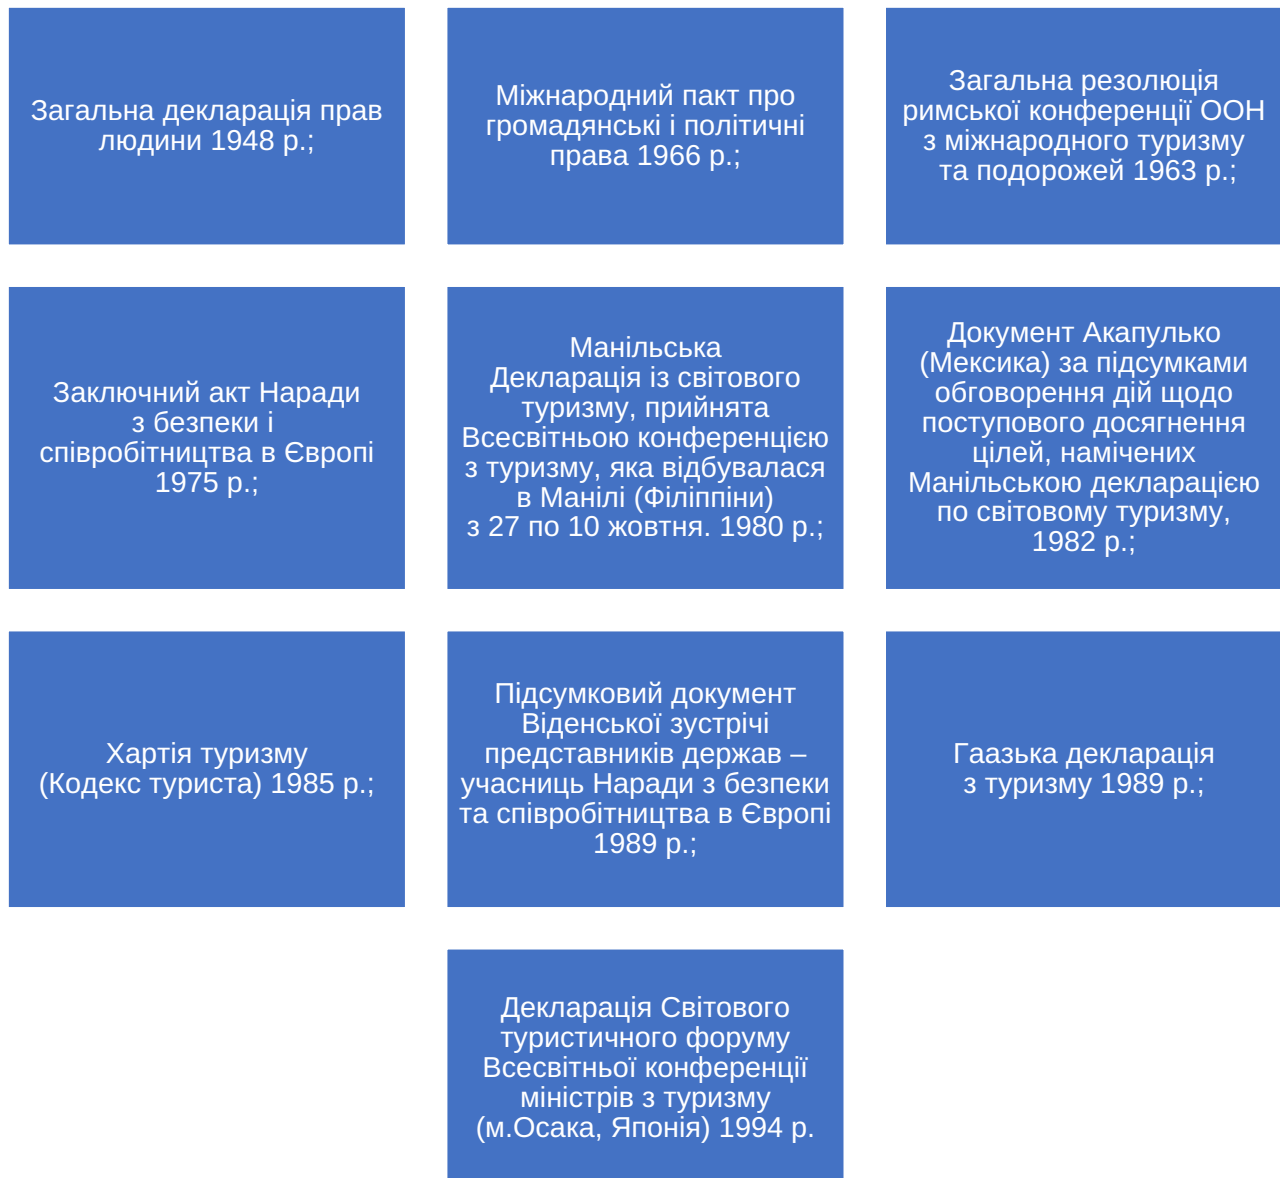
Загальна декларація прав людини 1948 р.;

Міжнародний пакт про громадянські і політичні права 1966 р.;

Загальна резолюція римської конференції ООН з міжнародного туризму та подорожей 1963 р.;

Заключний акт Наради з безпеки і співробітництва в Європі 1975 р.;

Манільська Декларація із світового туризму, прийнята Всесвітньою конференцією з туризму, яка відбувалася в Манілі (Філіппіни) з 27 по 10 жовтня. 1980 р.;

Документ Акапулько (Мексика) за підсумками обговорення дій щодо поступового досягнення цілей, намічених Манільською декларацією по світовому туризму, 1982 р.;

Хартія туризму (Кодекс туриста) 1985 р.;

Підсумковий документ Віденської зустрічі представників держав – учасниць Наради з безпеки та співробітництва в Європі 1989 р.;

Гаазька декларація з туризму 1989 р.;

Декларація Світового туристичного форуму Всесвітньої конференції міністрів з туризму (м.Осака, Японія) 1994 р.